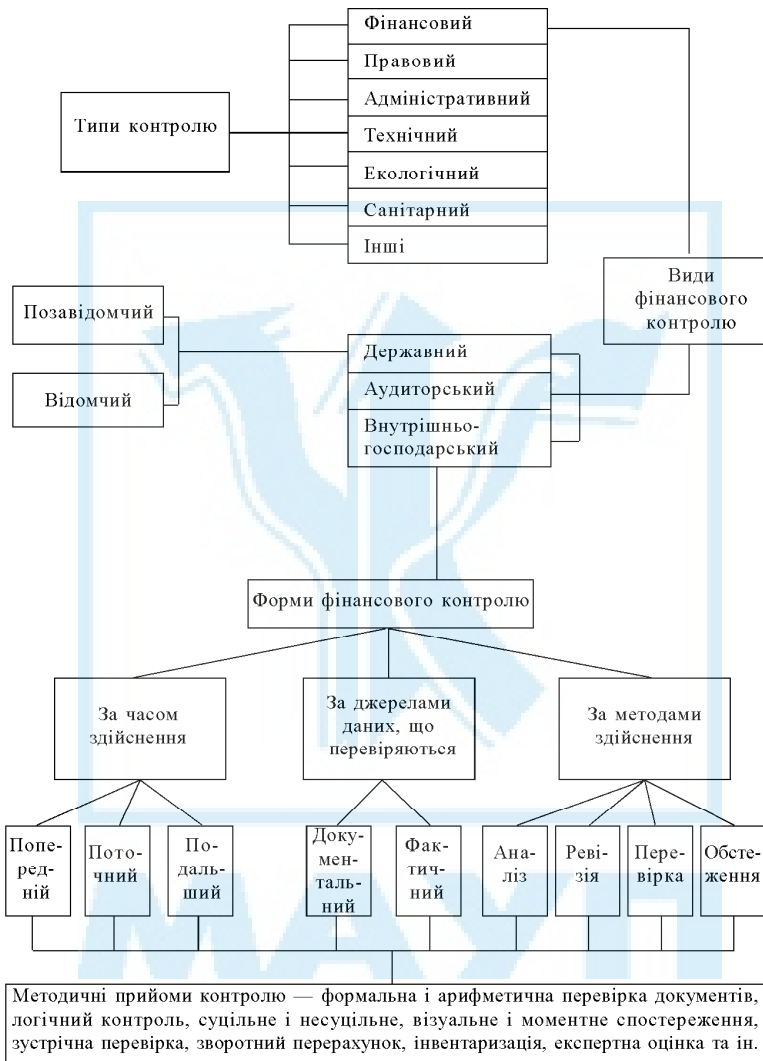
Типи контролю

Фінансовий
Правовий
Адміністративний
Технічний
Екологічний
Санітарний
Інші

Види фінансового контролю

Позавідомчий
Відомчий

Державний
Аудиторський
Внутрішньогосподарський

Форми фінансового контролю

За часом здійснення
За джерелами даних, що перевіряються
За методами здійснення

Попередній
Поточний
Подальший
Документальний
Фактичний
Аналіз
Ревізія
Перевірка
Обстеження

Методичні прийоми контролю — формальна і арифметична перевірка документів, логічний контроль, суцільне і несуцільне, візуальне і моментне спостереження, зустрічна перевірка, зворотний перерахунок, інвентаризація, експертна оцінка та ін.